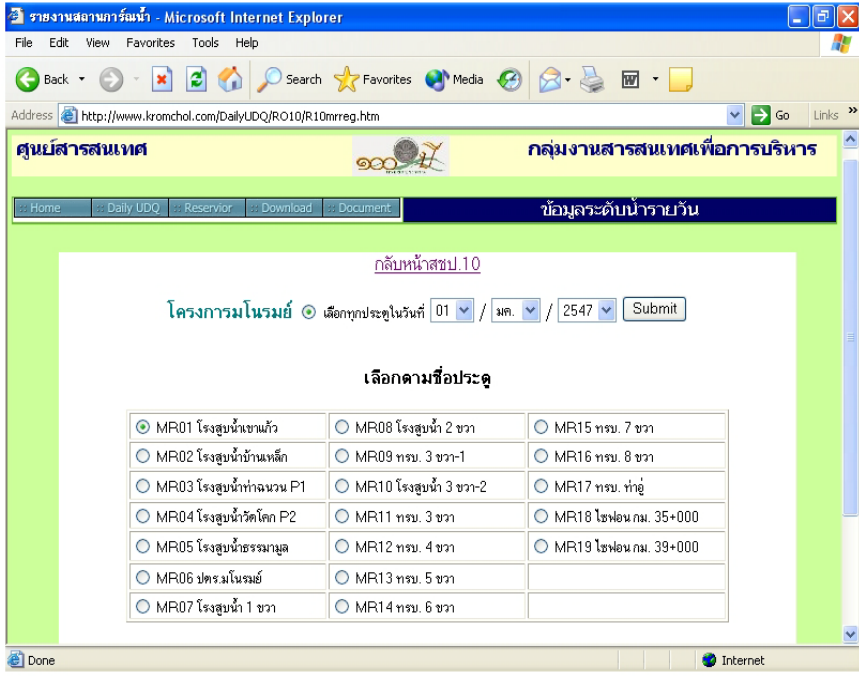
รายงานสถานการณ์น้ำ - Microsoft Internet Explorer

File Edit View Favorites Tools Help

Back Search Favorites Media

Address http://www.kromchol.com/DailyUDQ/RO10/R10mrreg.htm Go Links »

ศูนย์สารสนเทศ กลุ่มงานสารสนเทศเพื่อการบริหาร

Home Daily UDQ Reservior Download Document ข้อมูลระดับน้ำรายวัน

กลับหน้าสชป.10

โครงการมโนรมย์ เลือกทุกประตูในวันที่ 01 / มค. / 2547 Submit

เลือกตามชื่อประตู

| | | |
|---|---|---|
| MR01 โรงสูบน้ำเขาแก้ว | MR08 โรงสูบน้ำ 2 ขวา | MR15 ทรบ. 7 ขวา |
| MR02 โรงสูบน้ำบ้านเหล็ก | MR09 ทรบ. 3 ขวา-1 | MR16 ทรบ. 8 ขวา |
| MR03 โรงสูบน้ำท่าฉนวน P1 | MR10 โรงสูบน้ำ 3 ขวา-2 | MR17 ทรบ. ท่าอู่ |
| MR04 โรงสูบน้ำวัดโคก P2 | MR11 ทรบ. 3 ขวา | MR18 ไซฟอน กม. 35+000 |
| MR05 โรงสูบน้ำธรรมมูล | MR12 ทรบ. 4 ขวา | MR19 ไซฟอน กม. 39+000 |
| MR06 ปตร.มโนรมย์ | MR13 ทรบ. 5 ขวา | |
| MR07 โรงสูบน้ำ 1 ขวา | MR14 ทรบ. 6 ขวา | |

Done Internet